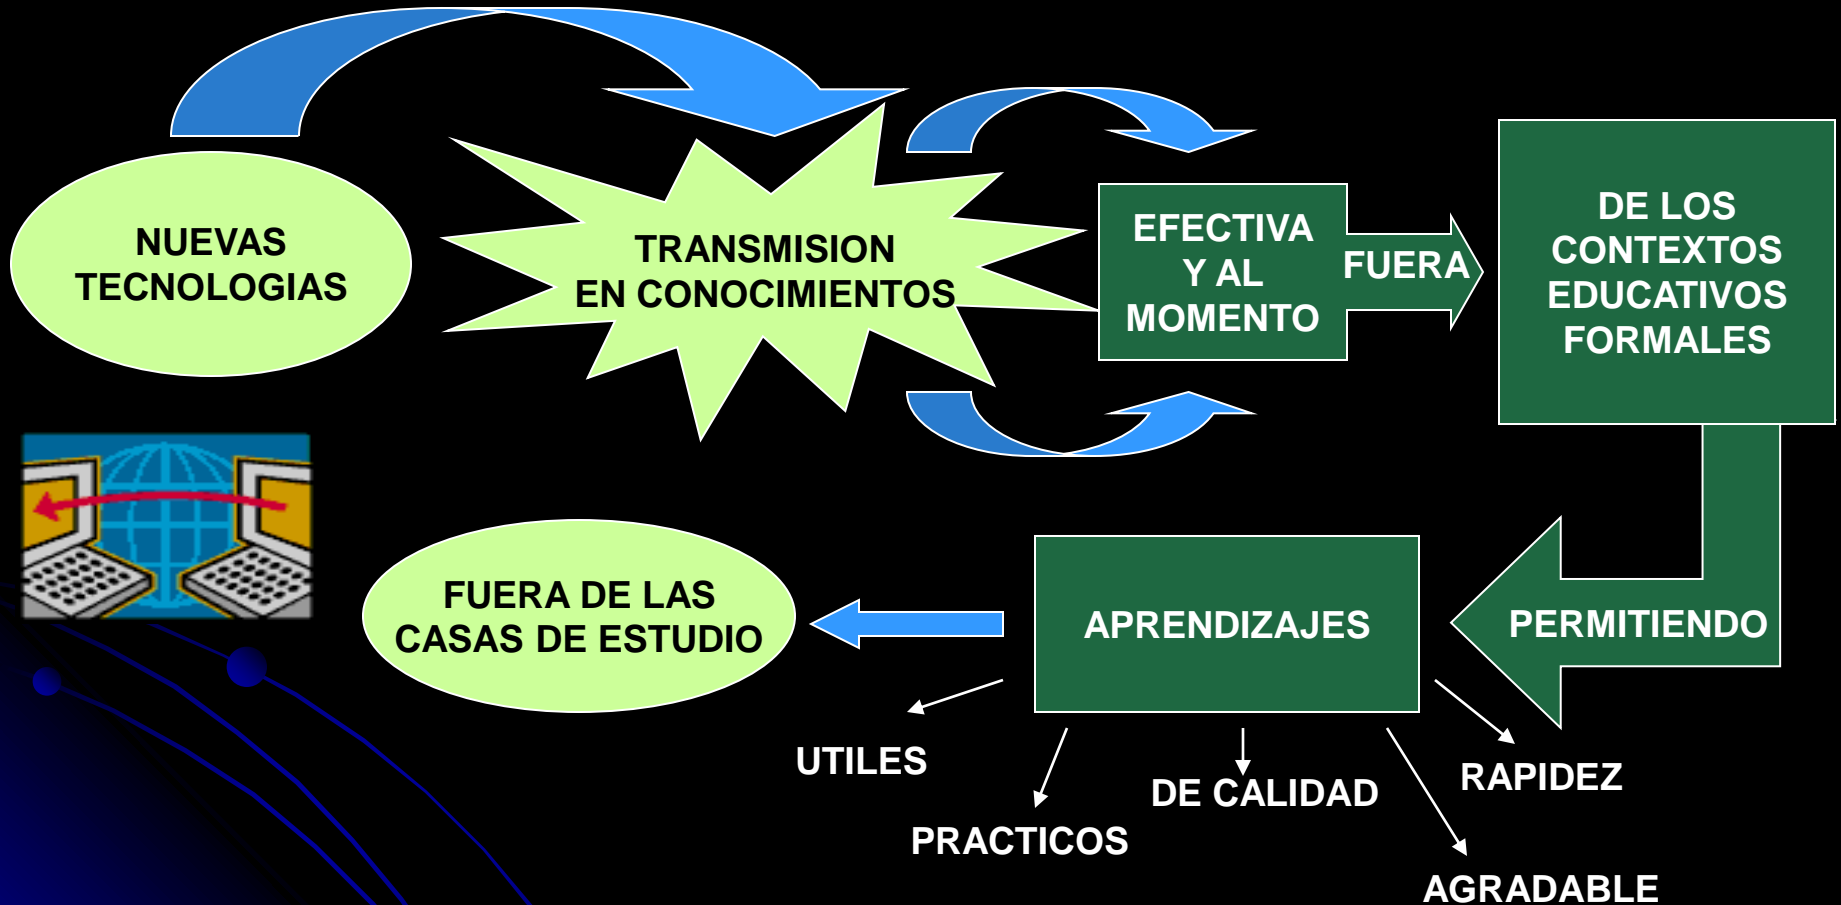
NUEVAS TECNOLOGIAS

TRANSMISION EN CONOCIMIENTOS

EFECTIVA Y AL MOMENTO

FUERA

DE LOS CONTEXTOS EDUCATIVOS FORMALES

PERMITIENDO

APRENDIZAJES

FUERA DE LAS CASAS DE ESTUDIO

UTILES

PRACTICOS

DE CALIDAD

RAPIDEZ

AGRADABLE